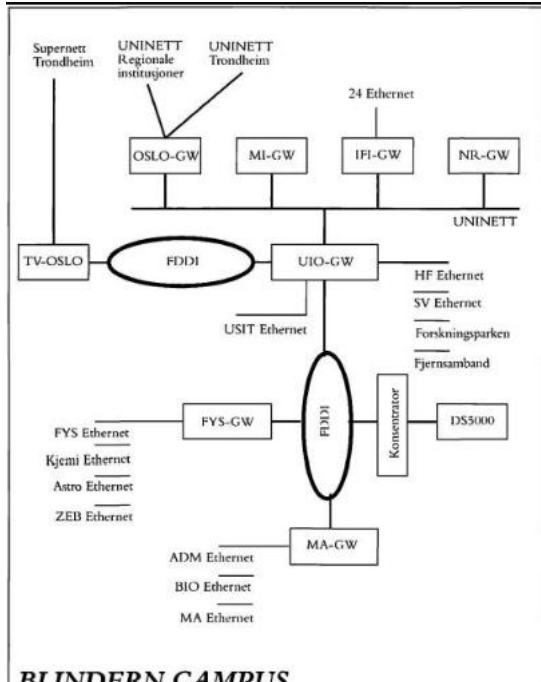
Supernett Trondheim

UNINETT Regionale institusjoner

UNINETT Trondheim

24 Ethernet

OSLO-GW

MI-GW

IFI-GW

NR-GW

UNINETT

TV-OSLO

FDDI

UIO-GW

HF Ethernet

SV Ethernet

Forskningsparken

Fjernsamband

USIT Ethernet

FDDI

Konsentrator

DS5000

FYS-GW

FYS Ethernet

Kjemi Ethernet

Astro Ethernet

ZEB Ethernet

MA-GW

ADM Ethernet

BIO Ethernet

MA Ethernet

BLINDERN CAMPUS